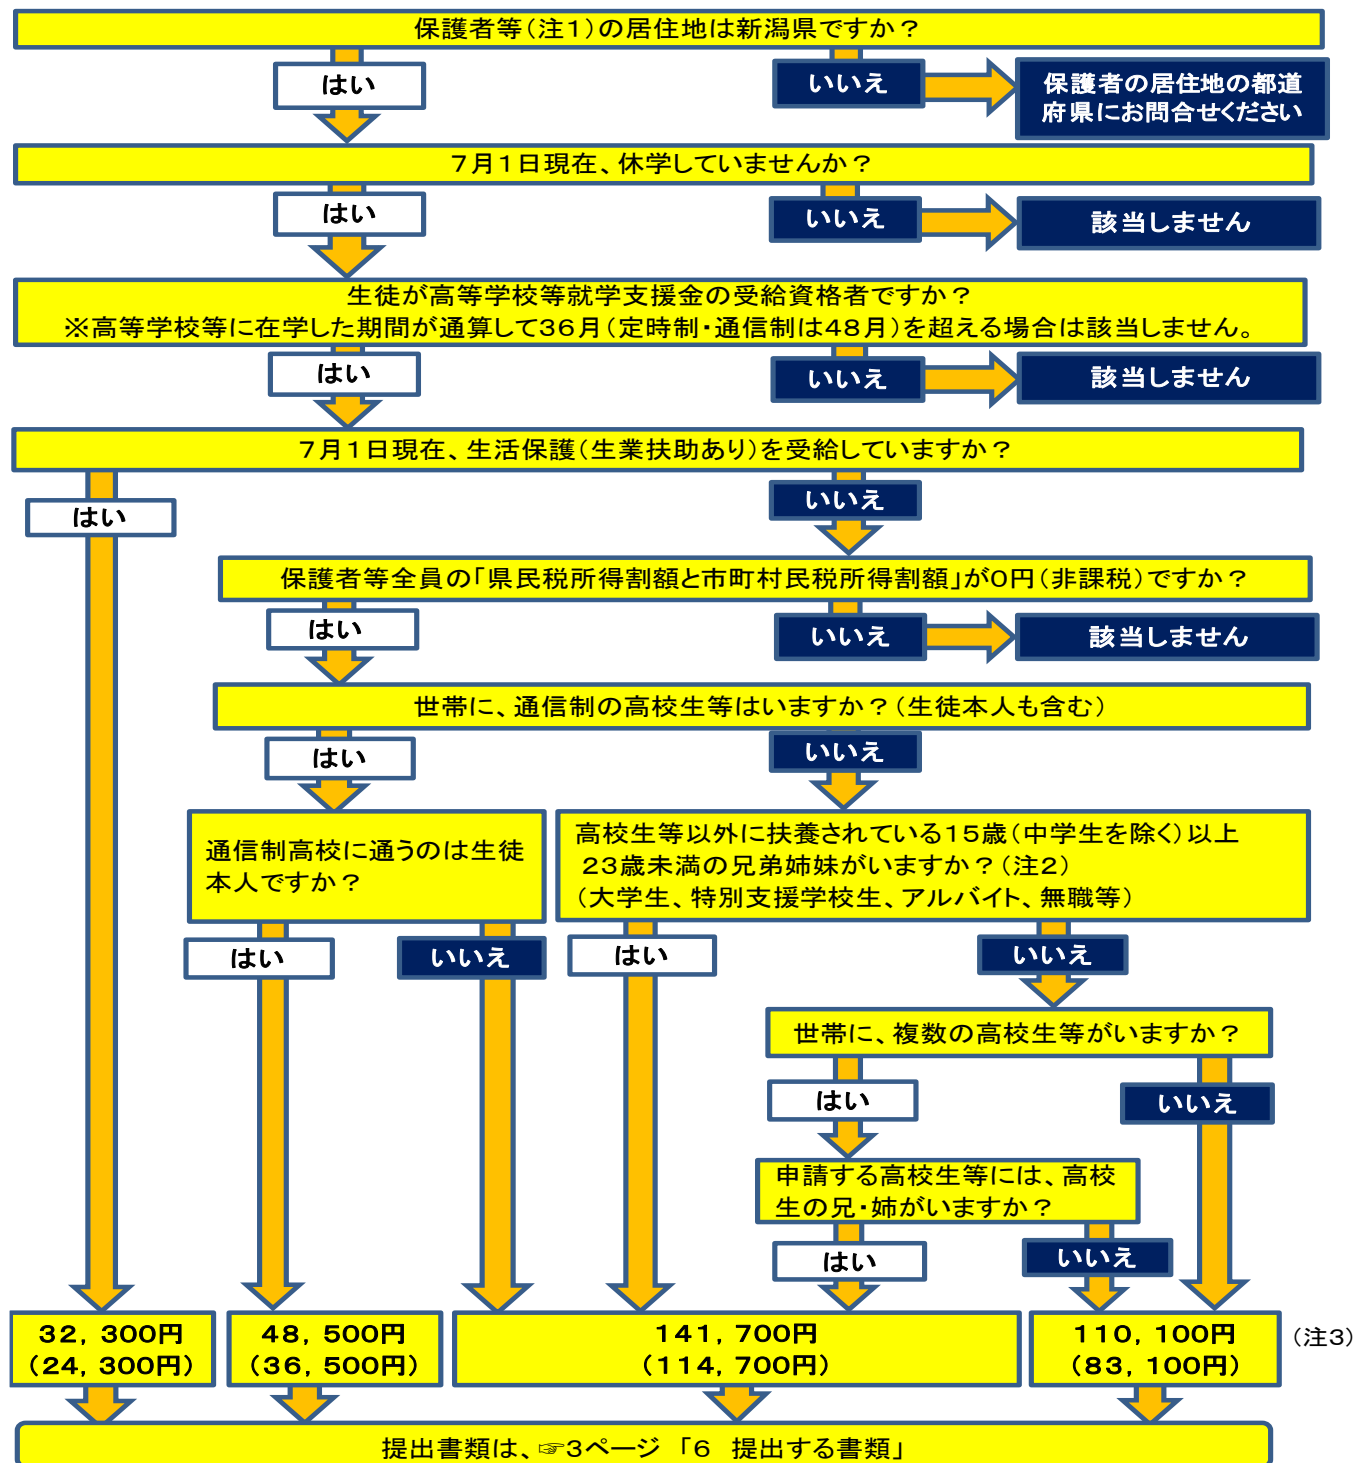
保護者等（注１）の居住地は新潟県ですか？

はい

いいえ

保護者の居住地の都道府県にお問合せください

７月１日現在、休学していませんか？

はい

いいえ

該当しません

生徒が高等学校等就学支援金の受給資格者ですか？
※高等学校等に在学した期間が通算して３６月（定時制・通信制は４８月）を超える場合は該当しません。

はい

いいえ

該当しません

７月１日現在、生活保護（生業扶助あり）を受給していますか？

はい

いいえ

保護者等全員の「県民税所得割額と市町村民税所得割額」が０円（非課税）ですか？

はい

いいえ

該当しません

世帯に、通信制の高校生等はいますか？（生徒本人も含む）

はい

いいえ

通信制高校に通うのは生徒本人ですか？

高校生等以外に扶養されている１５歳（中学生を除く）以上２３歳未満の兄弟姉妹がいますか？（注２）
（大学生、特別支援学校生、アルバイト、無職等）

はい

いいえ

はい

いいえ

世帯に、複数の高校生等がいますか？

はい

いいえ

申請する高校生等には、高校生の兄・姉がいますか？

はい

いいえ

３２，３００円
（２４，３００円）

４８，５００円
（３６，５００円）

１４１，７００円
（１１４，７００円）

１１０，１００円
（８３，１００円）

（注３）

提出書類は、☞３ページ 「６ 提出する書類」